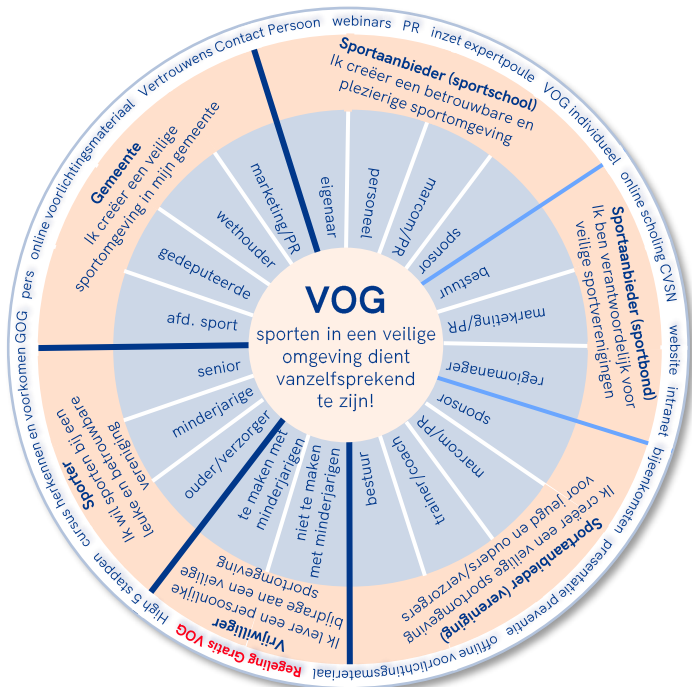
VOG

sporten in een veilige omgeving dient vanzelfsprekend te zijn!

Sportaanbieder (sportschool)
Ik creëer een betrouwbare en plezierige sportomgeving

eigenaar
personeel
marcom/PR
sponsor

Sportaanbieder (sportbond)
Ik ben verantwoordelijk voor veilige sportverenigingen

bestuur
marketing/PR
regiomanager

Sportaanbieder (vereniging)
Ik creëer een veilige sportomgeving voor jeugd en ouders/verzorgers

sponsor
marcom/PR
trainer/coach
bestuur

Vrijwilliger
Ik lever een persoonlijke bijdrage aan een veilige sportomgeving

niet te maken met minderjarigen
te maken met minderjarigen

Sporter
Ik wil sporten bij een leuke en betrouwbare vereniging

ouder/verzorger
minderjarige
senior

Gemeente
Ik creëer een veilige sportomgeving in mijn gemeente

afd. sport
gedeputeerde
wethouder
marketing/PR

Vertrouwens Contact Persoon webinars PR inzet expertpoule VOG individueel online scholing CVSN website intranet bijeenkomsten presentatie preventie offline voorlichtingsmateriaal Regeling Gratis VOG High 5 stappen cursus herkennen en voorkomen GOG pers online voorlichtingsmateriaal